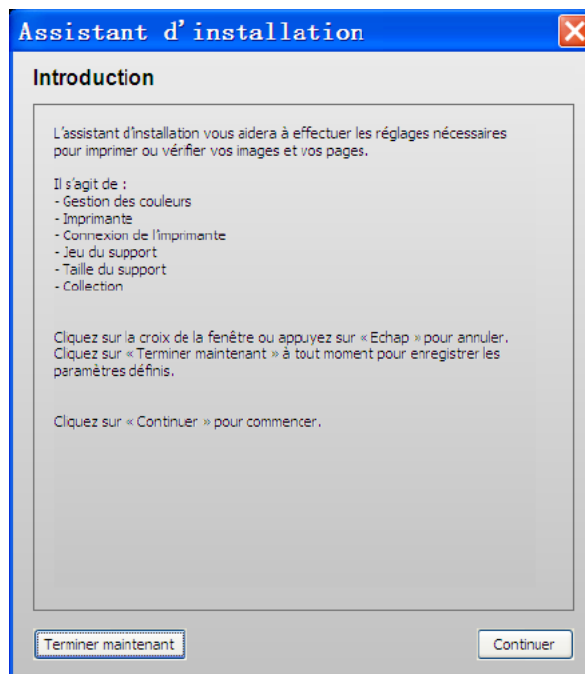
Assistant d'installation

Introduction

L'assistant d'installation vous aidera à effectuer les réglages nécessaires pour imprimer ou vérifier vos images et vos pages.

Il s'agit de :
- Gestion des couleurs
- Imprimante
- Connexion de l'imprimante
- Jeu du support
- Taille du support
- Collection

Cliquez sur la croix de la fenêtre ou appuyez sur « Echap » pour annuler.
Cliquez sur « Terminer maintenant » à tout moment pour enregistrer les paramètres définis.

Cliquez sur « Continuer » pour commencer.

Terminer maintenant

Continuer